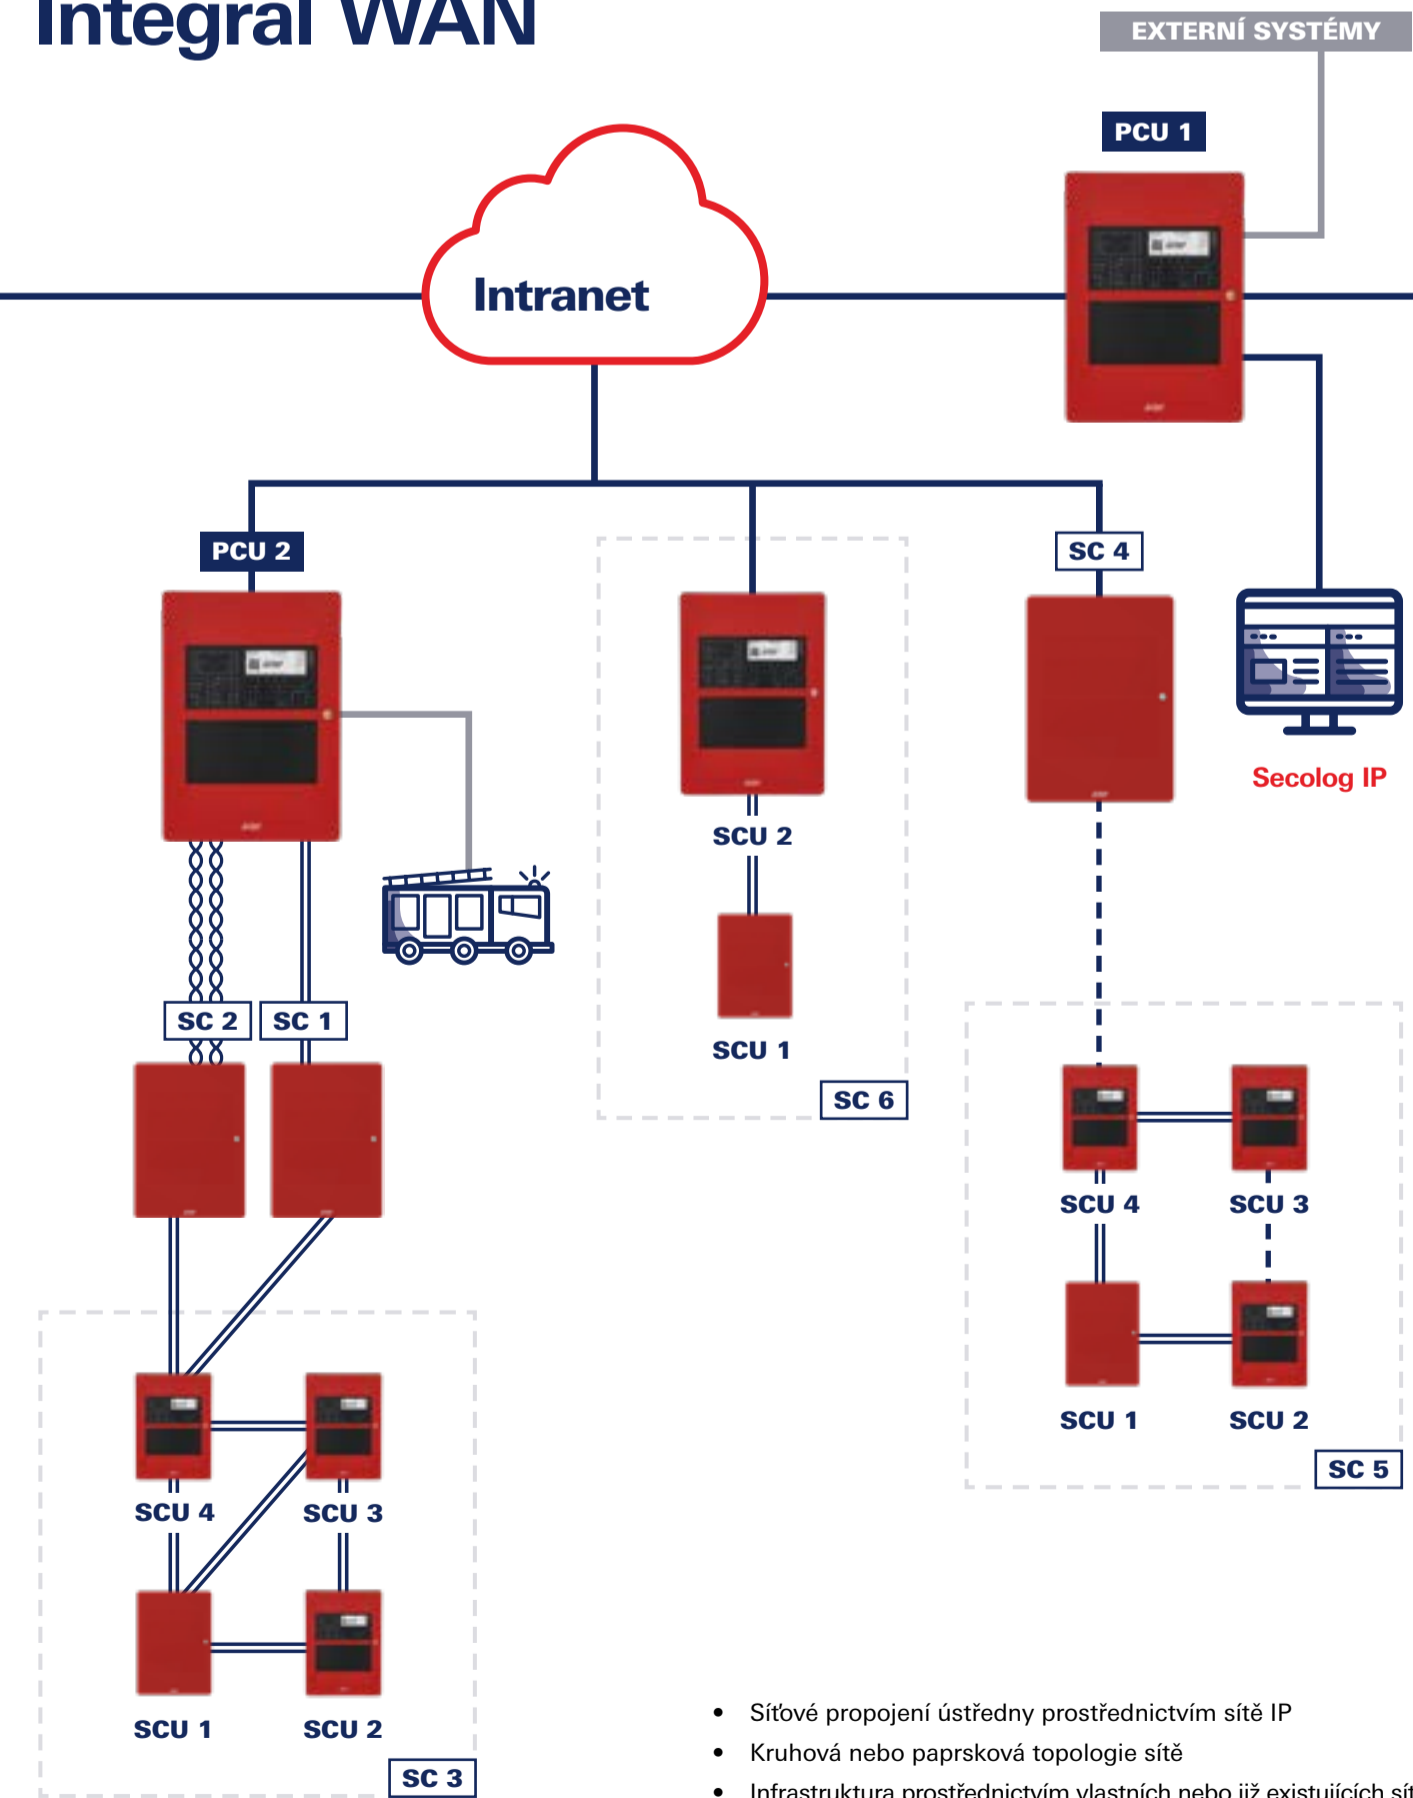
Integral WAN

EXTERNÍ SYSTÉMY

PCU 1

Intranet

PCU 2

SC 4

Secolog IP

SCU 2

SCU 1

SC 6

SC 2

SC 1

SCU 4

SCU 3

SCU 1

SCU 2

SC 5

SCU 4

SCU 3

SCU 1

SCU 2

SC 3

- Síťové propojení ústředny prostřednictvím sítě IP
- Kruhová nebo paprsková topologie sítě
- Infrastruktura prostřednictvím vlastních nebo již existujících sít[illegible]